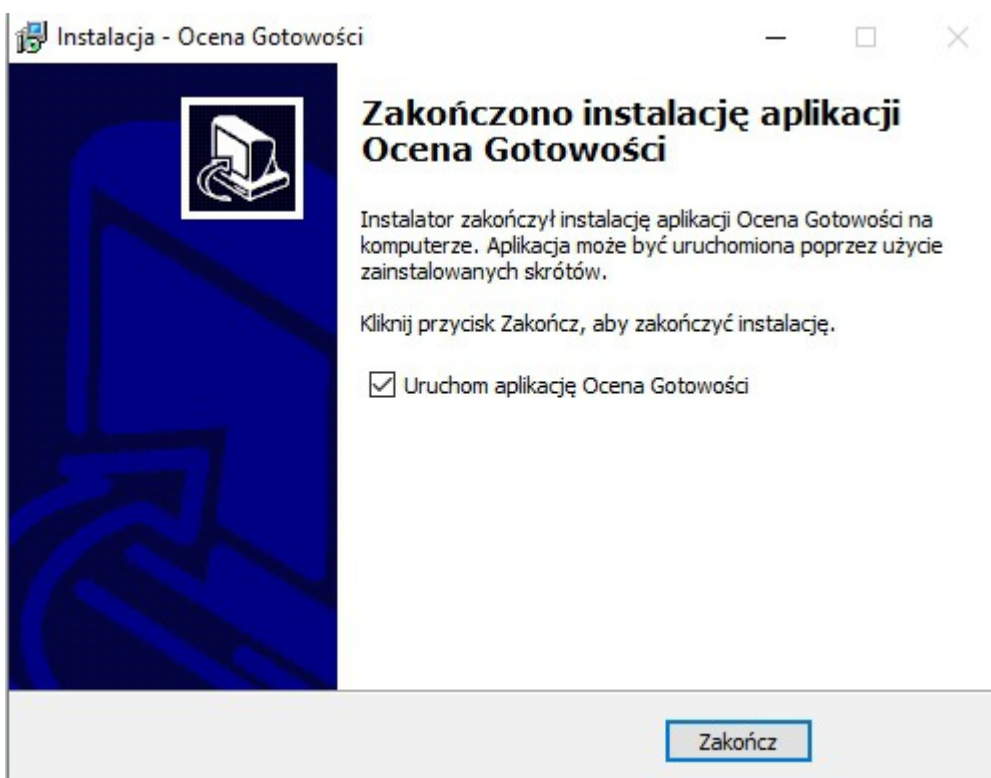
Instalacja - Ocena Gotowości

Zakończono instalację aplikacji Ocena Gotowości

Instalator zakończył instalację aplikacji Ocena Gotowości na komputerze. Aplikacja może być uruchomiona poprzez użycie zainstalowanych skrótów.

Kliknij przycisk Zakończ, aby zakończyć instalację.

Uruchom aplikację Ocena Gotowości

Zakończ